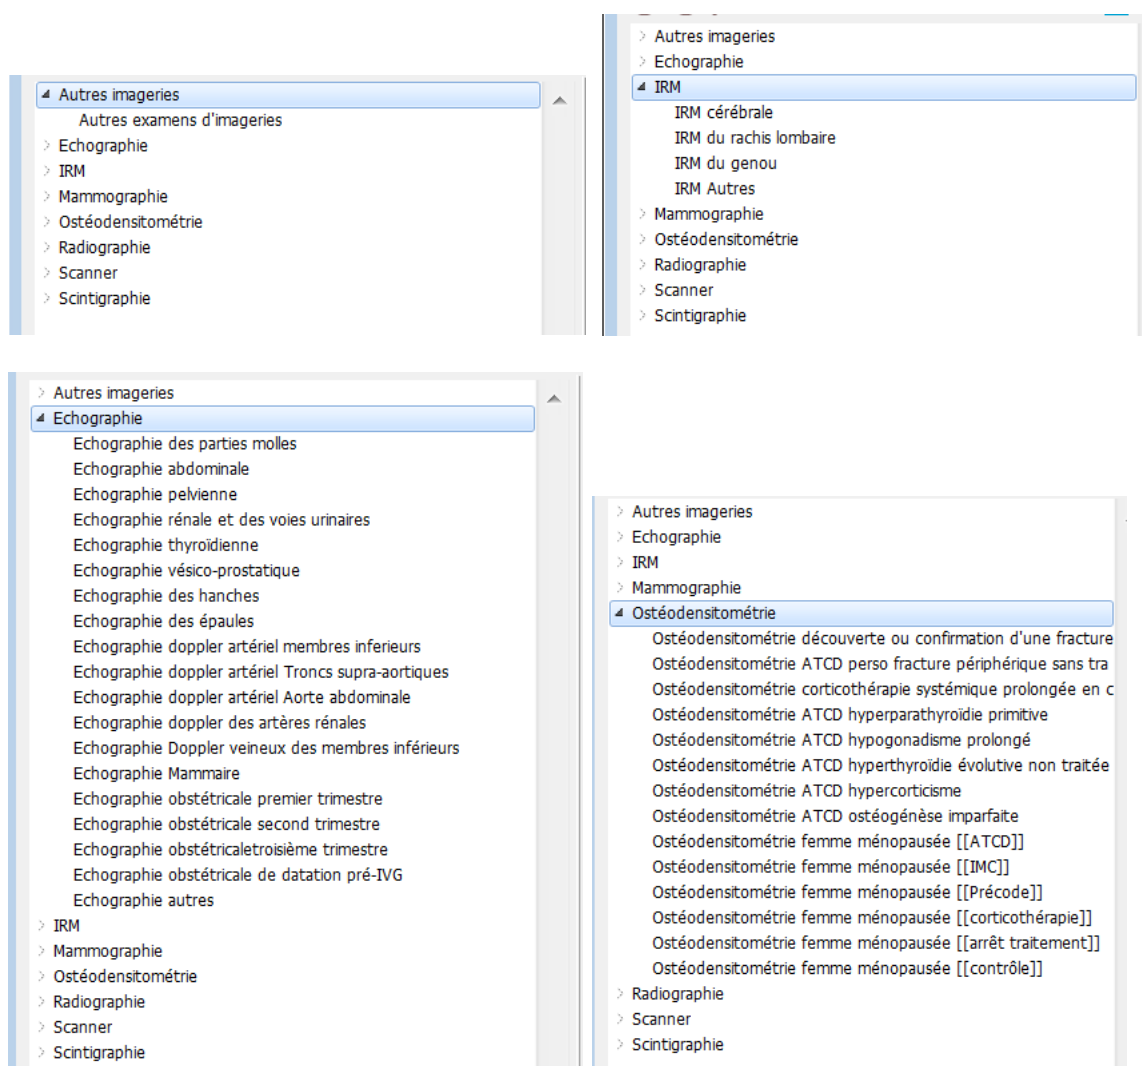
Autres imageries
Autres examens d'imageries
Echographie
IRM
Mammographie
Ostéodensitométrie
Radiographie
Scanner
Scintigraphie

Autres imageries
Echographie
IRM
IRM cérébrale
IRM du rachis lombaire
IRM du genou
IRM Autres
Mammographie
Ostéodensitométrie
Radiographie
Scanner
Scintigraphie

Autres imageries
Echographie
Echographie des parties molles
Echographie abdominale
Echographie pelvienne
Echographie rénale et des voies urinaires
Echographie thyroïdienne
Echographie vésico-prostatique
Echographie des hanches
Echographie des épaules
Echographie doppler artériel membres inferieurs
Echographie doppler artériel Troncs supra-aortiques
Echographie doppler artériel Aorte abdominale
Echographie doppler des artères rénales
Echographie Doppler veineux des membres inférieurs
Echographie Mammaire
Echographie obstétricale premier trimestre
Echographie obstétricale second trimestre
Echographie obstétricaletroisième trimestre
Echographie obstétricale de datation pré-IVG
Echographie autres
IRM
Mammographie
Ostéodensitométrie
Radiographie
Scanner
Scintigraphie

Autres imageries
Echographie
IRM
Mammographie
Ostéodensitométrie
Ostéodensitométrie découverte ou confirmation d'une fracture
Ostéodensitométrie ATCD perso fracture périphérique sans tra
Ostéodensitométrie corticothérapie systémique prolongée en c
Ostéodensitométrie ATCD hyperparathyroïdie primitive
Ostéodensitométrie ATCD hypogonadisme prolongé
Ostéodensitométrie ATCD hyperthyroïdie évolutive non traitée
Ostéodensitométrie ATCD hypercorticisme
Ostéodensitométrie ATCD ostéogénèse imparfaite
Ostéodensitométrie femme ménopausée [[ATCD]]
Ostéodensitométrie femme ménopausée [[IMC]]
Ostéodensitométrie femme ménopausée [[Précode]]
Ostéodensitométrie femme ménopausée [[corticothérapie]]
Ostéodensitométrie femme ménopausée [[arrêt traitement]]
Ostéodensitométrie femme ménopausée [[contrôle]]
Radiographie
Scanner
Scintigraphie